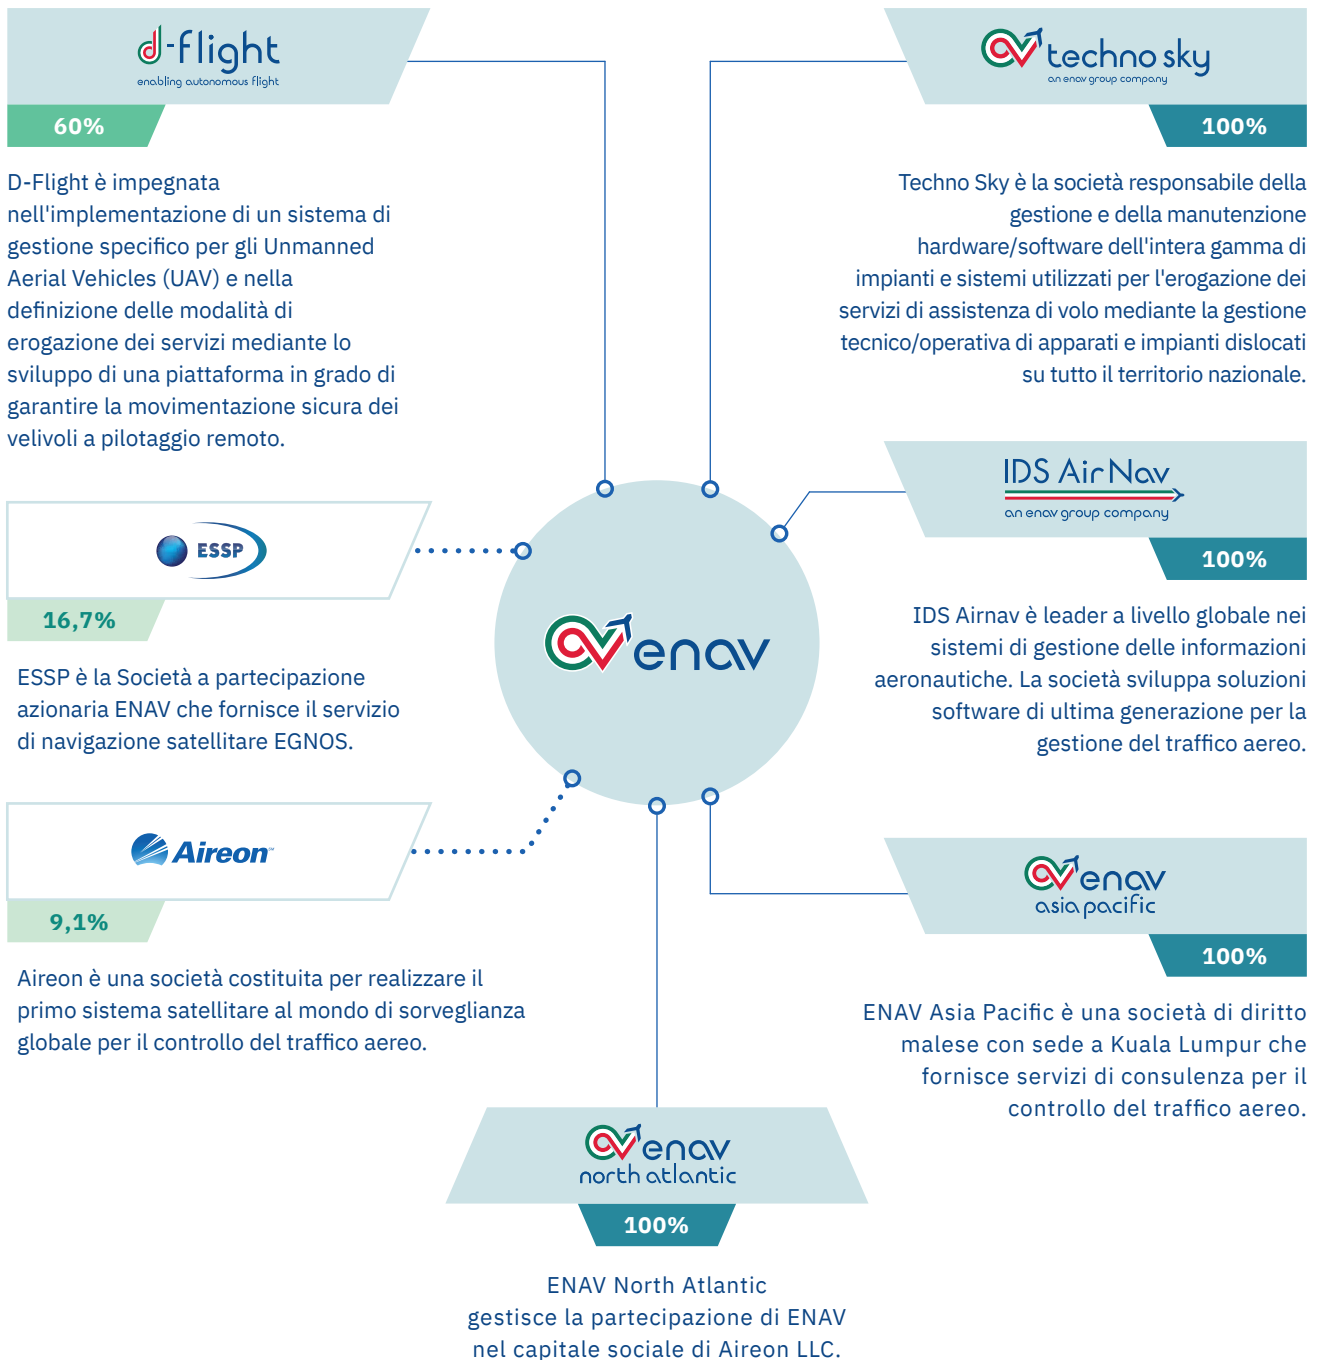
d-flight
enabling autonomous flight

60%

D-Flight è impegnata nell'implementazione di un sistema di gestione specifico per gli Unmanned Aerial Vehicles (UAV) e nella definizione delle modalità di erogazione dei servizi mediante lo sviluppo di una piattaforma in grado di garantire la movimentazione sicura dei velivoli a pilotaggio remoto.

techno sky
an enav group company

100%

Techno Sky è la società responsabile della gestione e della manutenzione hardware/software dell'intera gamma di impianti e sistemi utilizzati per l'erogazione dei servizi di assistenza di volo mediante la gestione tecnico/operativa di apparati e impianti dislocati su tutto il territorio nazionale.

ESSP

16,7%

ESSP è la Società a partecipazione azionaria ENAV che fornisce il servizio di navigazione satellitare EGNOS.

enav

IDS AirNav
an enav group company

100%

IDS Airnav è leader a livello globale nei sistemi di gestione delle informazioni aeronautiche. La società sviluppa soluzioni software di ultima generazione per la gestione del traffico aereo.

Aireon

9,1%

Aireon è una società costituita per realizzare il primo sistema satellitare al mondo di sorveglianza globale per il controllo del traffico aereo.

enav
asia pacific

100%

ENAV Asia Pacific è una società di diritto malese con sede a Kuala Lumpur che fornisce servizi di consulenza per il controllo del traffico aereo.

enav
north atlantic

100%

ENAV North Atlantic
gestisce la partecipazione di ENAV nel capitale sociale di Aireon LLC.